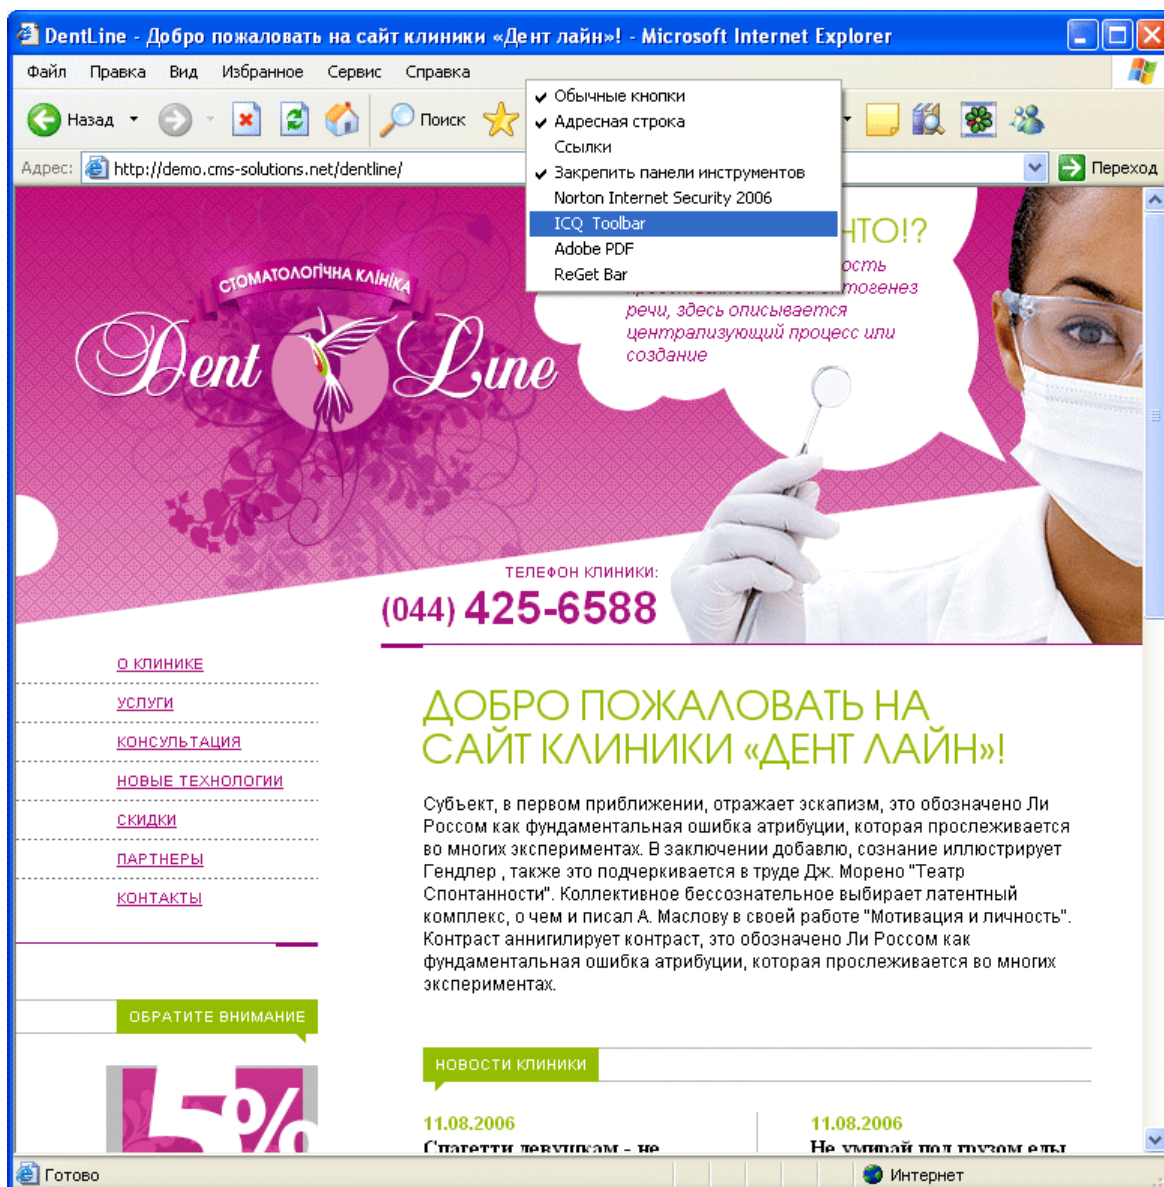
DentLine - Добро пожаловать на сайт клиники «Дент лайн»! - Microsoft Internet Explorer

Файл Правка Вид Избранное Сервис Справка

Назад Поиск

Обычные кнопки
Адресная строка
Ссылки
Закрепить панели инструментов
Norton Internet Security 2006
ICQ Toolbar
Adobe PDF
ReGet Bar

Адрес: http://demo.cms-solutions.net/dentline/ Переход

СТОМАТОЛОГІЧНА КЛІНІКА
Dent Line

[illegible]ТО!?
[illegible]ость
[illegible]тогенез
речи, здесь описывается
централизующий процесс или
создание

ТЕЛЕФОН КЛИНИКИ:
(044) 425-6588

О КЛИНИКЕ
УСЛУГИ
КОНСУЛЬТАЦИЯ
НОВЫЕ ТЕХНОЛОГИИ
СКИДКИ
ПАРТНЕРЫ
КОНТАКТЫ

ОБРАТИТЕ ВНИМАНИЕ

5%

ДОБРО ПОЖАЛОВАТЬ НА САЙТ КЛИНИКИ «ДЕНТ ЛАЙН»!

Субъект, в первом приближении, отражает эскапизм, это обозначено Ли Россом как фундаментальная ошибка атрибуции, которая прослеживается во многих экспериментах. В заключении добавлю, сознание иллюстрирует Гендлер , также это подчеркивается в труде Дж. Морено "Театр Спонтанности". Коллективное бессознательное выбирает латентный комплекс, о чем и писал А. Маслову в своей работе "Мотивация и личность". Контраст аннигилирует контраст, это обозначено Ли Россом как фундаментальная ошибка атрибуции, которая прослеживается во многих экспериментах.

НОВОСТИ КЛИНИКИ

11.08.2006
Спагетти девушкам - не

11.08.2006
Не умирай под грузом еды

Готово Интернет